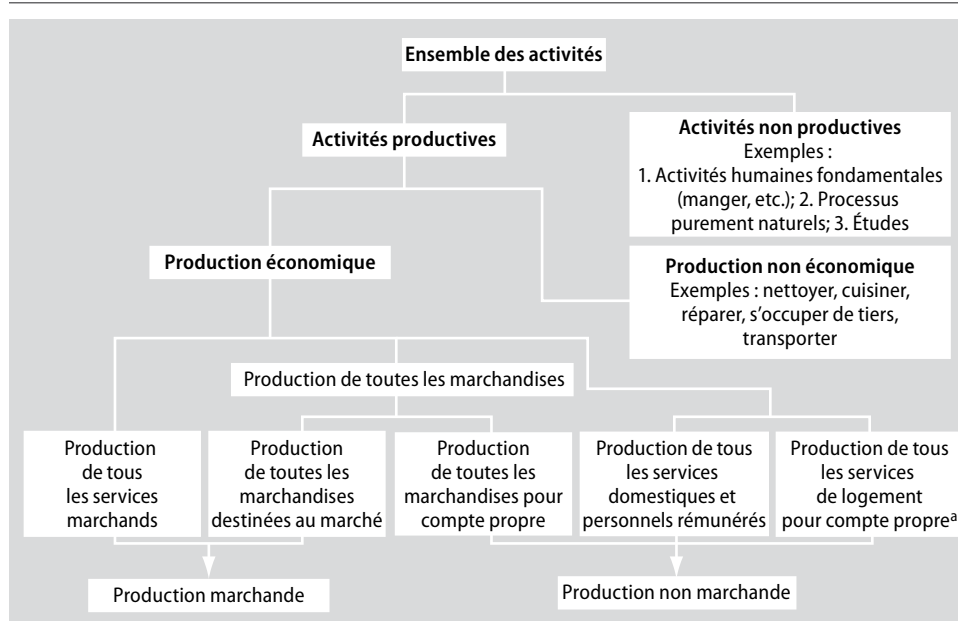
Ensemble des activités

Activités productives

Activités non productives
Exemples :
1. Activités humaines fondamentales (manger, etc.); 2. Processus purement naturels; 3. Études

Production économique

Production non économique
Exemples : nettoyer, cuisiner, réparer, s'occuper de tiers, transporter

Production de toutes les marchandises

Production de tous les services marchands

Production de toutes les marchandises destinées au marché

Production de toutes les marchandises pour compte propre

Production de tous les services domestiques et personnels rémunérés

Production de tous les services de logement pour compte propre$^{a}$

Production marchande

Production non marchande